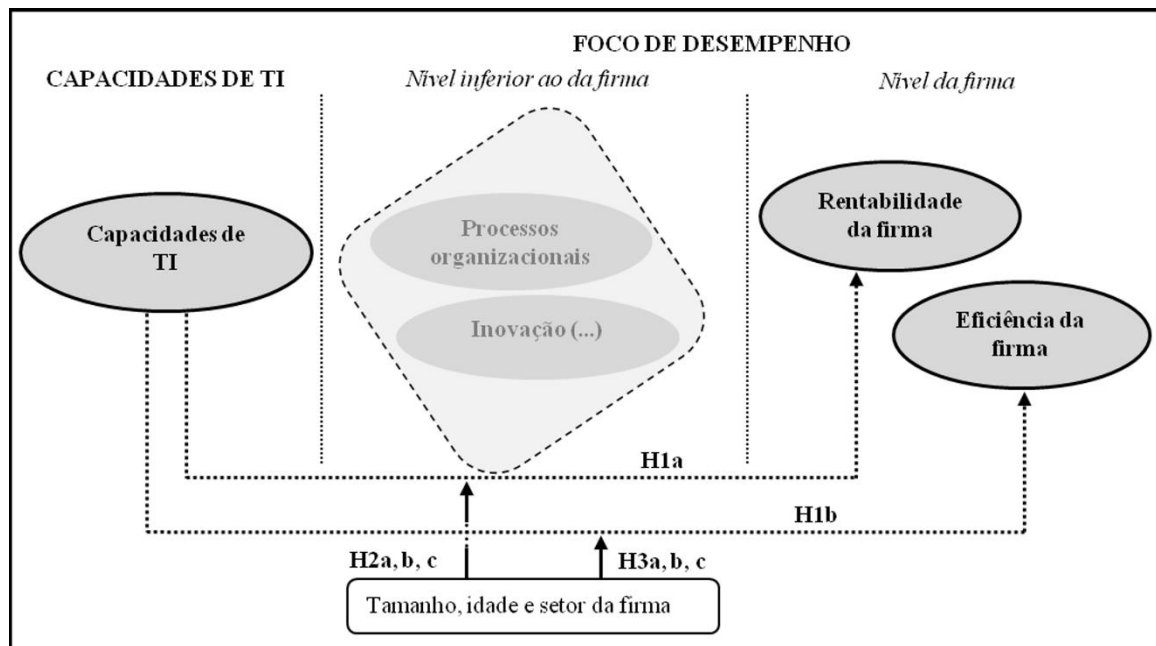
FOCO DE DESEMPENHO

CAPACIDADES DE TI

Nível inferior ao da firma

Nível da firma

Capacidades de TI

Processos organizacionais

Inovação (...)

Rentabilidade da firma

Eficiência da firma

H1a

H1b

H2a, b, c

H3a, b, c

Tamanho, idade e setor da firma